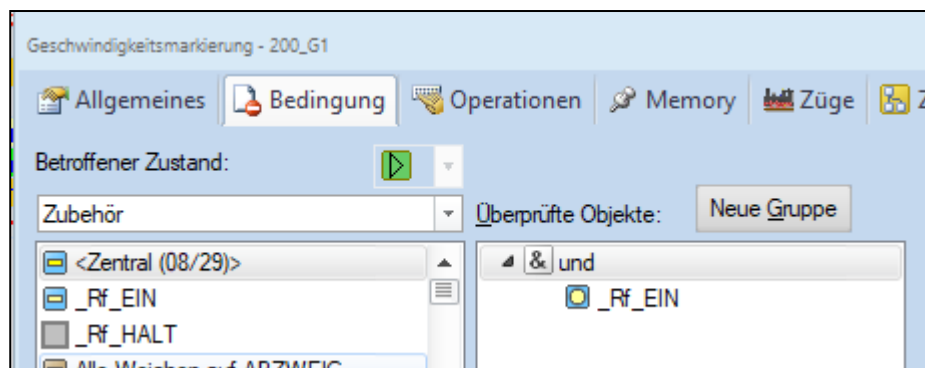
Geschwindigkeitsmarkierung - 200_G1

Allgemeines | Bedingung | Operationen | Memory | Züge | Z

Betroffener Zustand:

Zubehör

Überprüfte Objekte:

Neue Gruppe

<Zentral (08/29)>
_Rf_EIN
_Rf_HALT
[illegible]

& und
_Rf_EIN